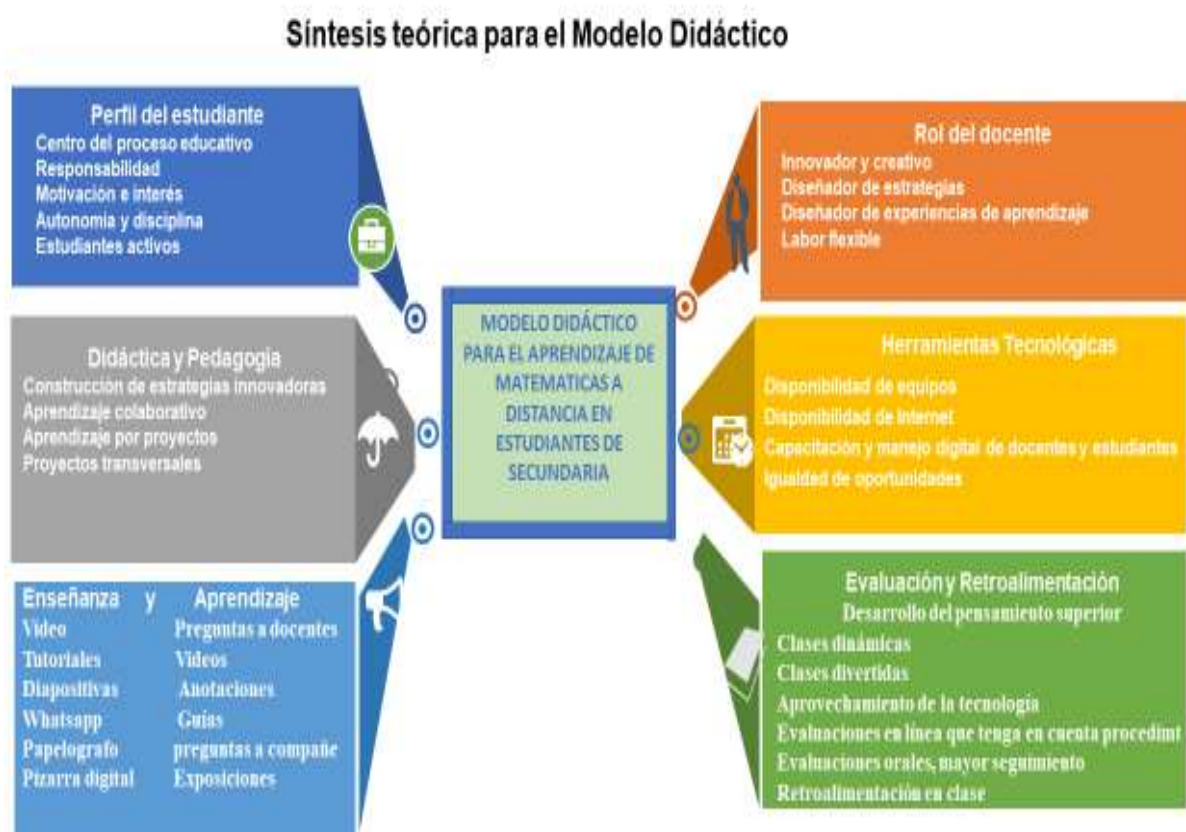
Síntesis teórica para el Modelo Didáctico

Perfil del estudiante
Centro del proceso educativo
Responsabilidad
Motivación e interés
Autonomía y disciplina
Estudiantes activos

Didáctica y Pedagogía
Construcción de estrategias innovadoras
Aprendizaje colaborativo
Aprendizaje por proyectos
Proyectos transversales

| Enseñanza y | Aprendizaje |
|---|---|
| Video | Preguntas a docentes |
| Tutoriales | Videos |
| Diapositivas | Anotaciones |
| Whatsapp | Guías |
| Papelografo | preguntas a compañe |
| Pizarra digital | Exposiciones |

MODELO DIDÁCTICO PARA EL APRENDIZAJE DE MATEMATICAS A DISTANCIA EN ESTUDIANTES DE SECUNDARIA

Rol del docente
Innovador y creativo
Diseñador de estrategias
Diseñador de experiencias de aprendizaje
Labor flexible

Herramientas Tecnológicas
Disponibilidad de equipos
Disponibilidad de internet
Capacitación y manejo digital de docentes y estudiantes
Igualdad de oportunidades

Evaluación y Retroalimentación
Desarrollo del pensamiento superior
Clases dinámicas
Clases divertidas
Aprovechamiento de la tecnología
Evaluaciones en línea que tenga en cuenta procedimt
Evaluaciones orales, mayor seguimiento
Retroalimentación en clase